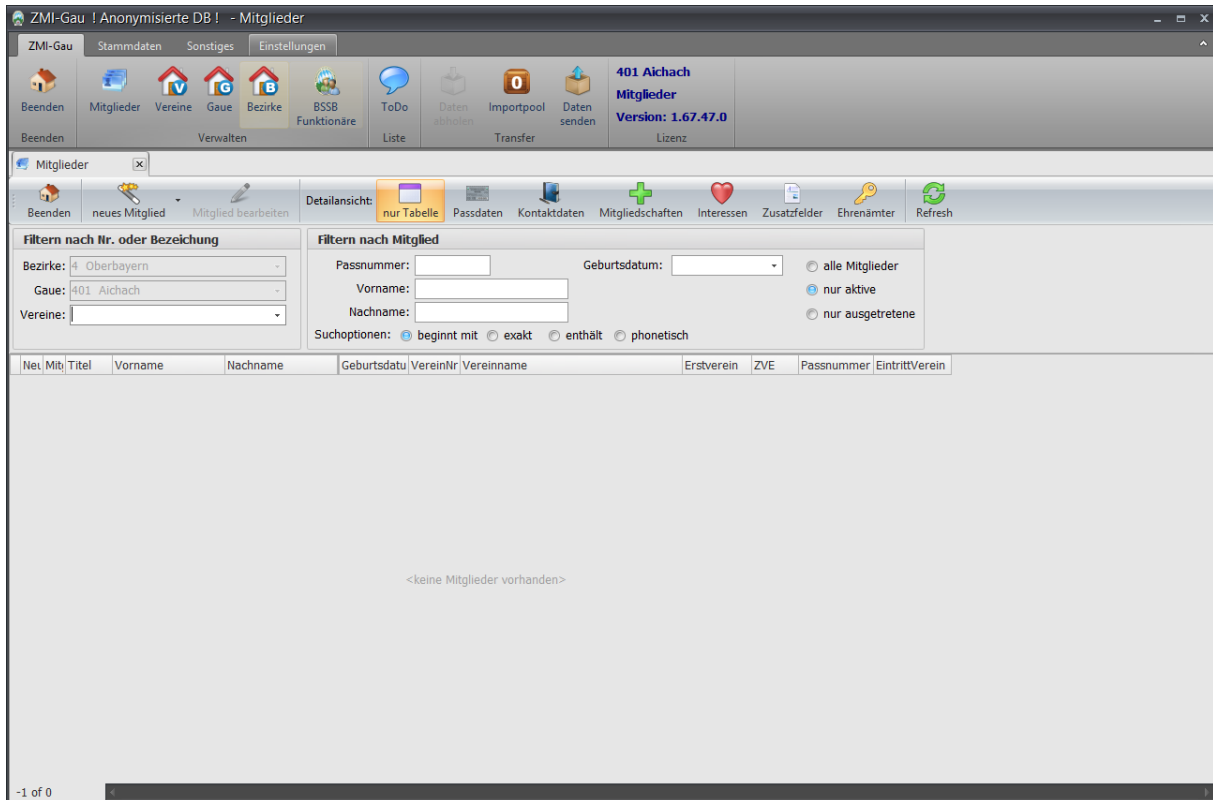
ZMI-Gau ! Anonymisierte DB ! - Mitglieder

ZMI-Gau | Stammdaten | Sonstiges | Einstellungen

Beenden
Beenden

Mitglieder | Vereine | Gaue | Bezirke | BSSB Funktionäre
Verwalten

ToDo
Liste

Daten abholen | Importpool | Daten senden
Transfer

401 Aichach
Mitglieder
Version: 1.67.47.0
Lizenz

Mitglieder

Beenden | neues Mitglied | Mitglied bearbeiten | Detailansicht: | nur Tabelle | Passdaten | Kontaktdaten | Mitgliedschaften | Interessen | Zusatzfelder | Ehrenämter | Refresh

Filtern nach Nr. oder Bezeichung
Bezirke: 4 Oberbayern
Gaue: 401 Aichach
Vereine:

Filtern nach Mitglied
Passnummer:
Vorname:
Nachname:
Geburtsdatum:
alle Mitglieder
nur aktive
nur ausgetretene
Suchoptionen: beginnt mit exakt enthält phonetisch

| Neu | Mit | Titel | Vorname | Nachname | Geburtsdatu | VereinNr | Vereinname | Erstverein | ZVE | Passnummer | EintrittVerein |
|---|---|---|---|---|---|---|---|---|---|---|---|

<keine Mitglieder vorhanden>

-1 of 0